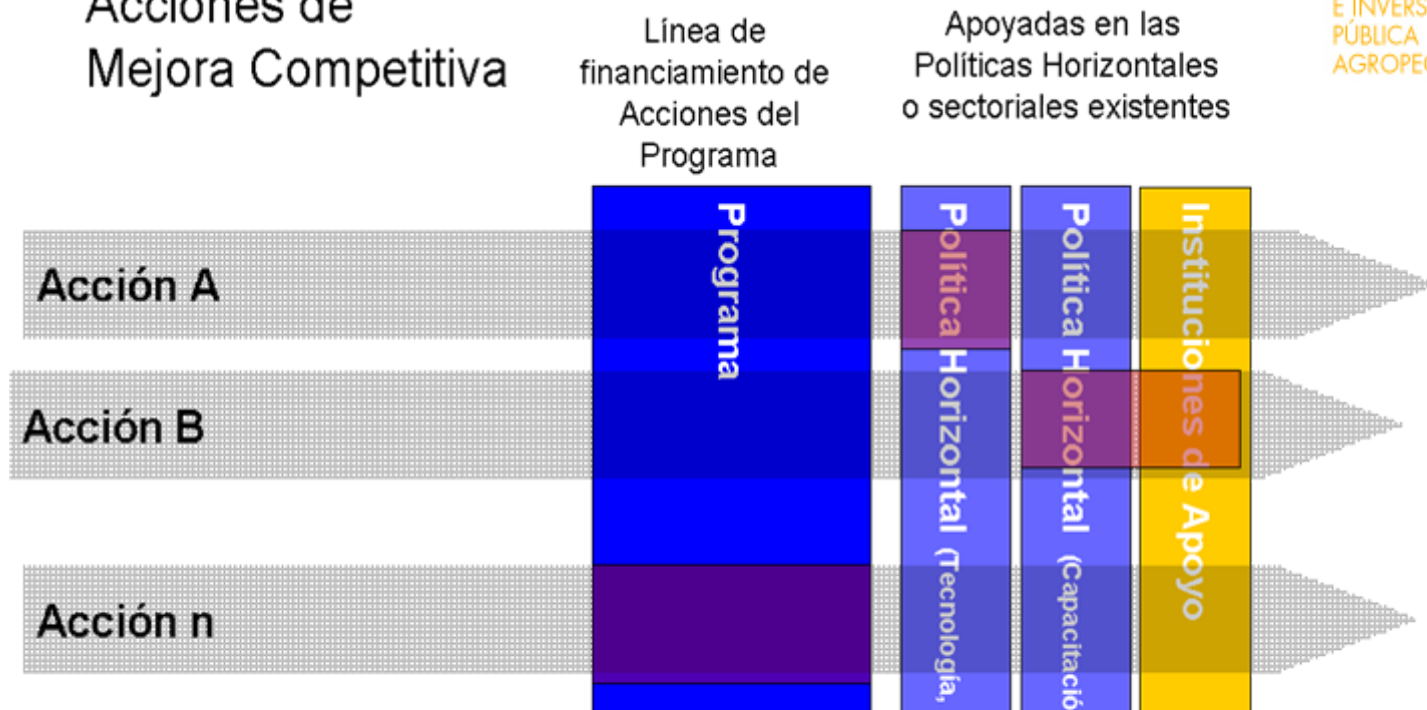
Acciones de Mejora Competitiva

Línea de financiamiento de Acciones del Programa

Apoyadas en las Políticas Horizontales o sectoriales existentes

E INVERS
PÚBLICA
AGROPEC

Acción A

Acción B

Acción n

Programa

Política Horizontal (Tecnología,

Política Horizontal (Capacitació

Instituciones de Apoyo